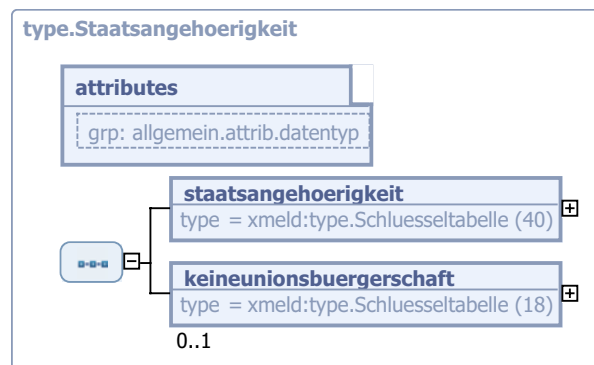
type.Staatsangehoerigkeit

attributes

grp: allgemein.attrib.datentyp

staatsangehoerigkeit

type = xmeld:type.Schluesseltabelle (40)

keineunionsbuergerschaft

type = xmeld:type.Schluesseltabelle (18)

0..1